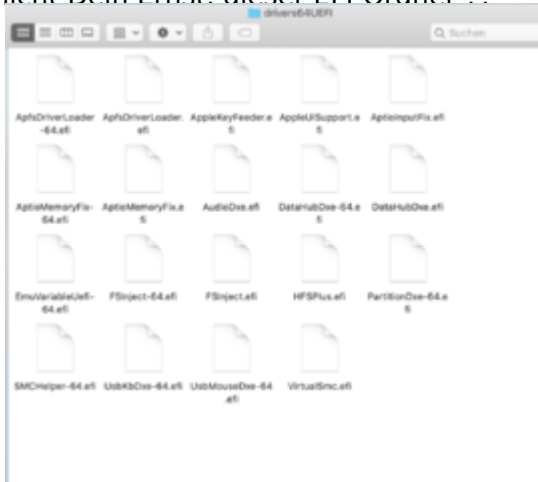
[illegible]

drivers64UEFI

Q Suchen

ApfsDriverLoader-64.efi
ApfsDriverLoader.efi
AppleKeyFeeder.efi
AppleUiSupport.efi
AptioInputFix.efi
AptioMemoryFix-64.efi
AptioMemoryFix.efi
AudioDxe.efi
DataHubDxe-64.efi
DataHubDxe.efi
EmuVariableUefi-64.efi
FSInject-64.efi
FSInject.efi
HFSPlus.efi
PartitionDxe-64.efi
SMCHelper-64.efi
UsbKbDxe-64.efi
UsbMouseDxe-64.efi
VirtualSmc.efi